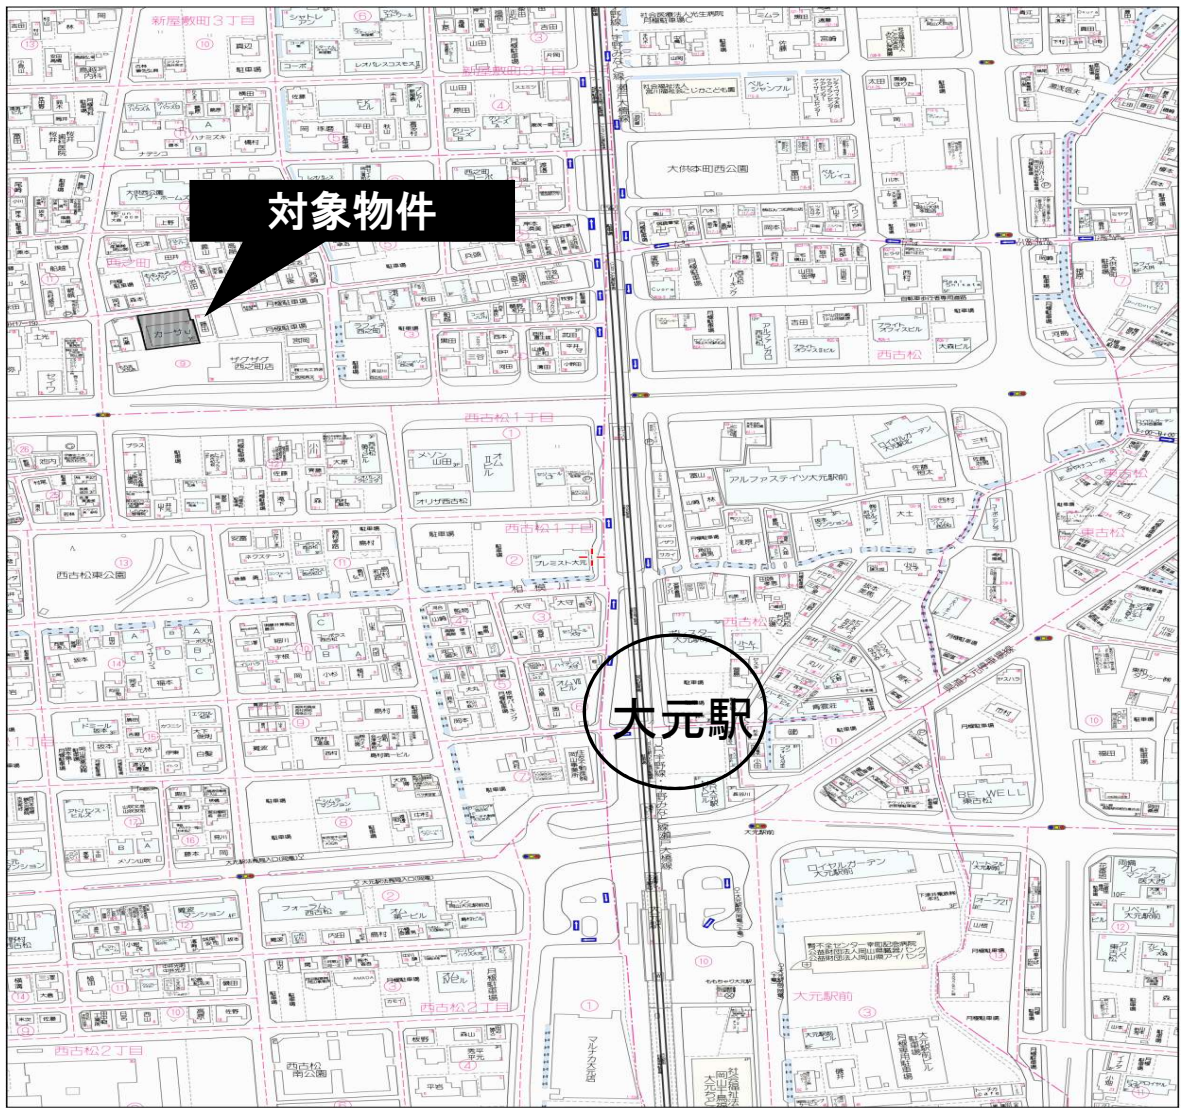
対象物件

大元駅

新屋敷町3丁目

西古松1丁目

西古松東公園

西古松2丁目

大供本町西公園

アルファステイツ大元駅前

ロイヤルガーデン大元駅前

大元駅前

西古松南公園

マルナカ大元店

オリザ西古松

プレミスト大元

BE WELL 東古松